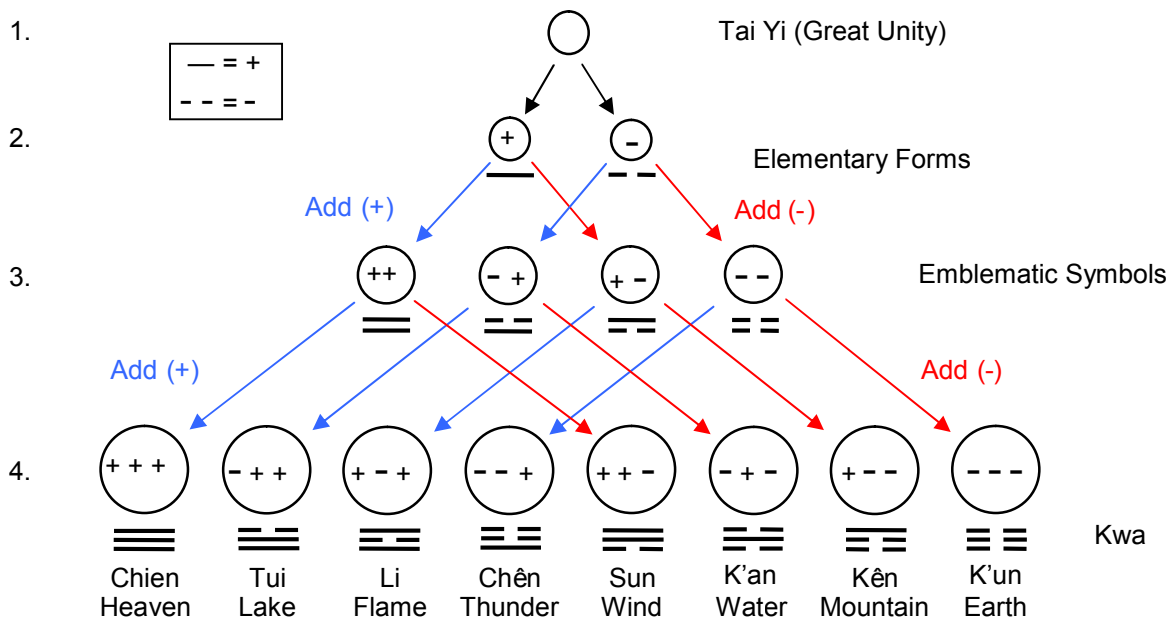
1.

— = +
- - = -

Tai Yi (Great Unity)

2.

+ -

Elementary Forms

Add (+)

Add (-)

3.

++ - + + - - -

Emblematic Symbols

Add (+)

Add (-)

4.

+ + + - + + + - + - - + + + - - + - + - - - - -

Kwa

Chien Heaven

Tui Lake

Li Flame

Chên Thunder

Sun Wind

K'an Water

Kên Mountain

K'un Earth